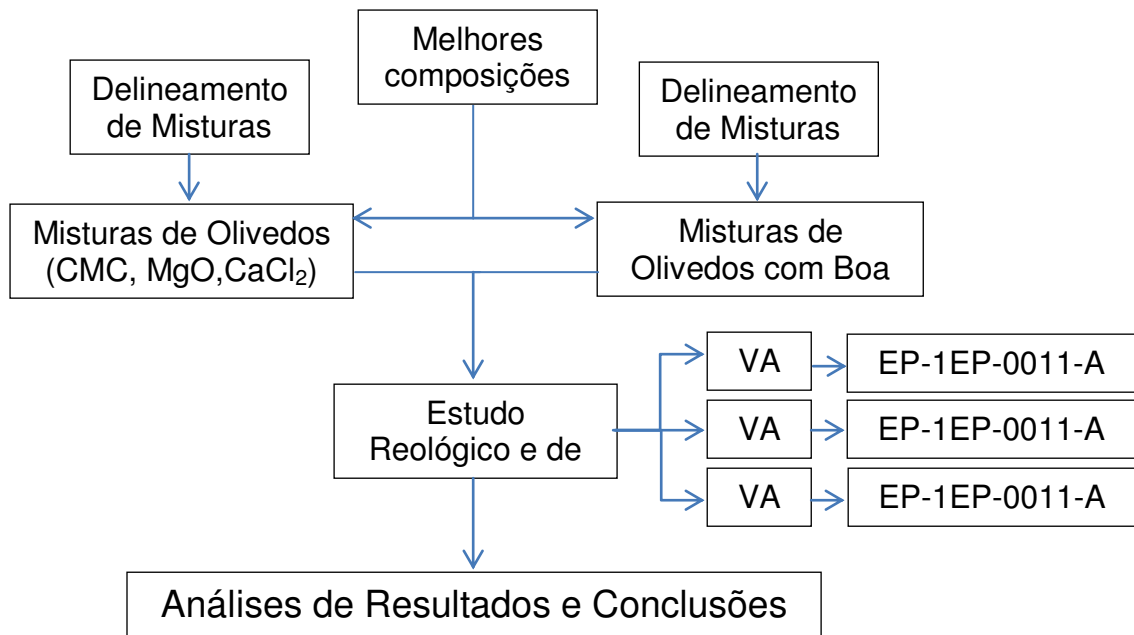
Melhores composições

Delineamento de Misturas

Delineamento de Misturas

Misturas de Olivedos (CMC, MgO,$CaCl_2$)

Misturas de Olivedos com Boa

Estudo Reológico e de

VA

EP-1EP-0011-A

VA

EP-1EP-0011-A

VA

EP-1EP-0011-A

Análises de Resultados e Conclusões